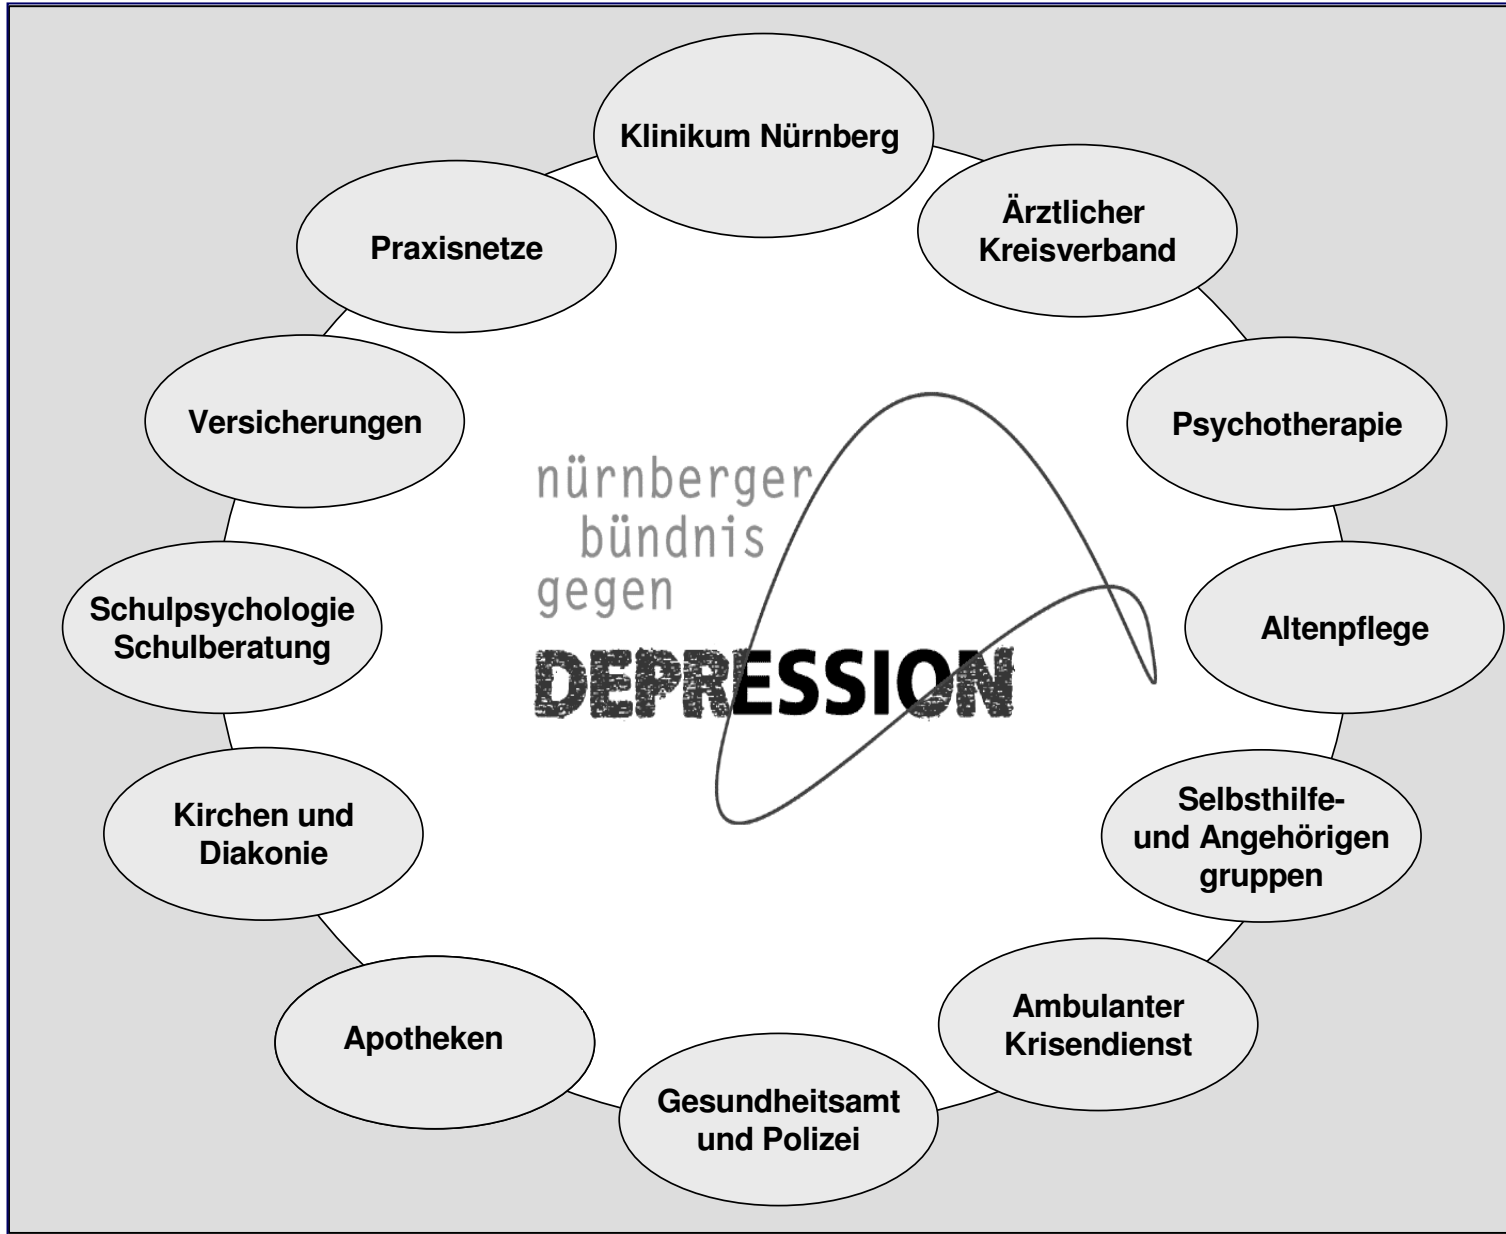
Klinikum Nürnberg

Ärztlicher Kreisverband

Psychotherapie

Altenpflege

Selbsthilfe- und Angehörigen gruppen

Ambulanter Krisendienst

Gesundheitsamt und Polizei

Apotheken

Kirchen und Diakonie

Schulpsychologie Schulberatung

Versicherungen

Praxisnetze

nürnberger bündnis gegen DEPRESSION